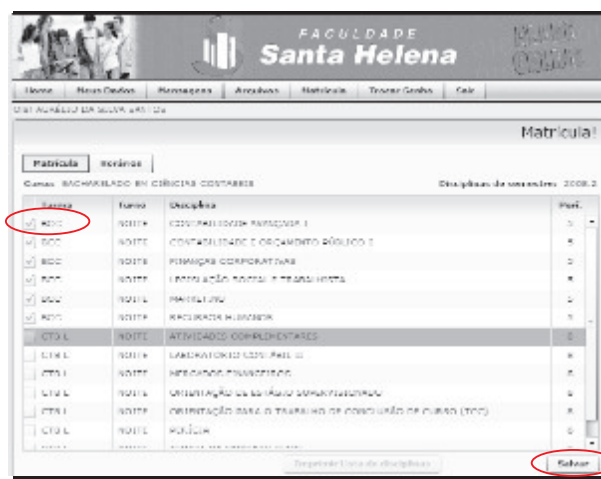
FACULDADE
Santa Helena

Home | Meus Dados | Mensagens | Arquivos | Matrícula | Trocar Senha | Sair

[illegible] ALMEIDA DA SILVA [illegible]

Matrícula

Matrícula | Horários

Curso: BACHARELADO EM CIÊNCIAS CONTÁBEIS

Disciplinas do semestre: 2008.2

| Turma | Turno | Disciplina | Perí. |
|---|---|---|---|
| BCC | NOITE | CONTABILIDADE AVANÇADA I | 5 |
| BCC | NOITE | CONTABILIDADE E ORÇAMENTO PÚBLICO I | 5 |
| BCC | NOITE | FINANÇAS CORPORATIVAS | 5 |
| BCC | NOITE | LEGISLAÇÃO SOCIAL E TRABALHISTA | 5 |
| BCC | NOITE | MARKETING | 5 |
| BCC | NOITE | RECURSOS HUMANOS | 5 |
| CTDL | NOITE | ATIVIDADES COMPLEMENTARES | 0 |
| CTDL | NOITE | LABORATÓRIO CONTÁBIL II | 0 |
| CTDL | NOITE | MERCADOS FINANCEIROS | 0 |
| CTDL | NOITE | ORIENTAÇÃO DE ESTÁGIO SUPERVISIONADO | 0 |
| CTDL | NOITE | ORIENTAÇÃO PARA O TRABALHO DE CONCLUSÃO DE CURSO (TCC) | 0 |
| CTDL | NOITE | PERÍCIA | 0 |

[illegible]

Salvar